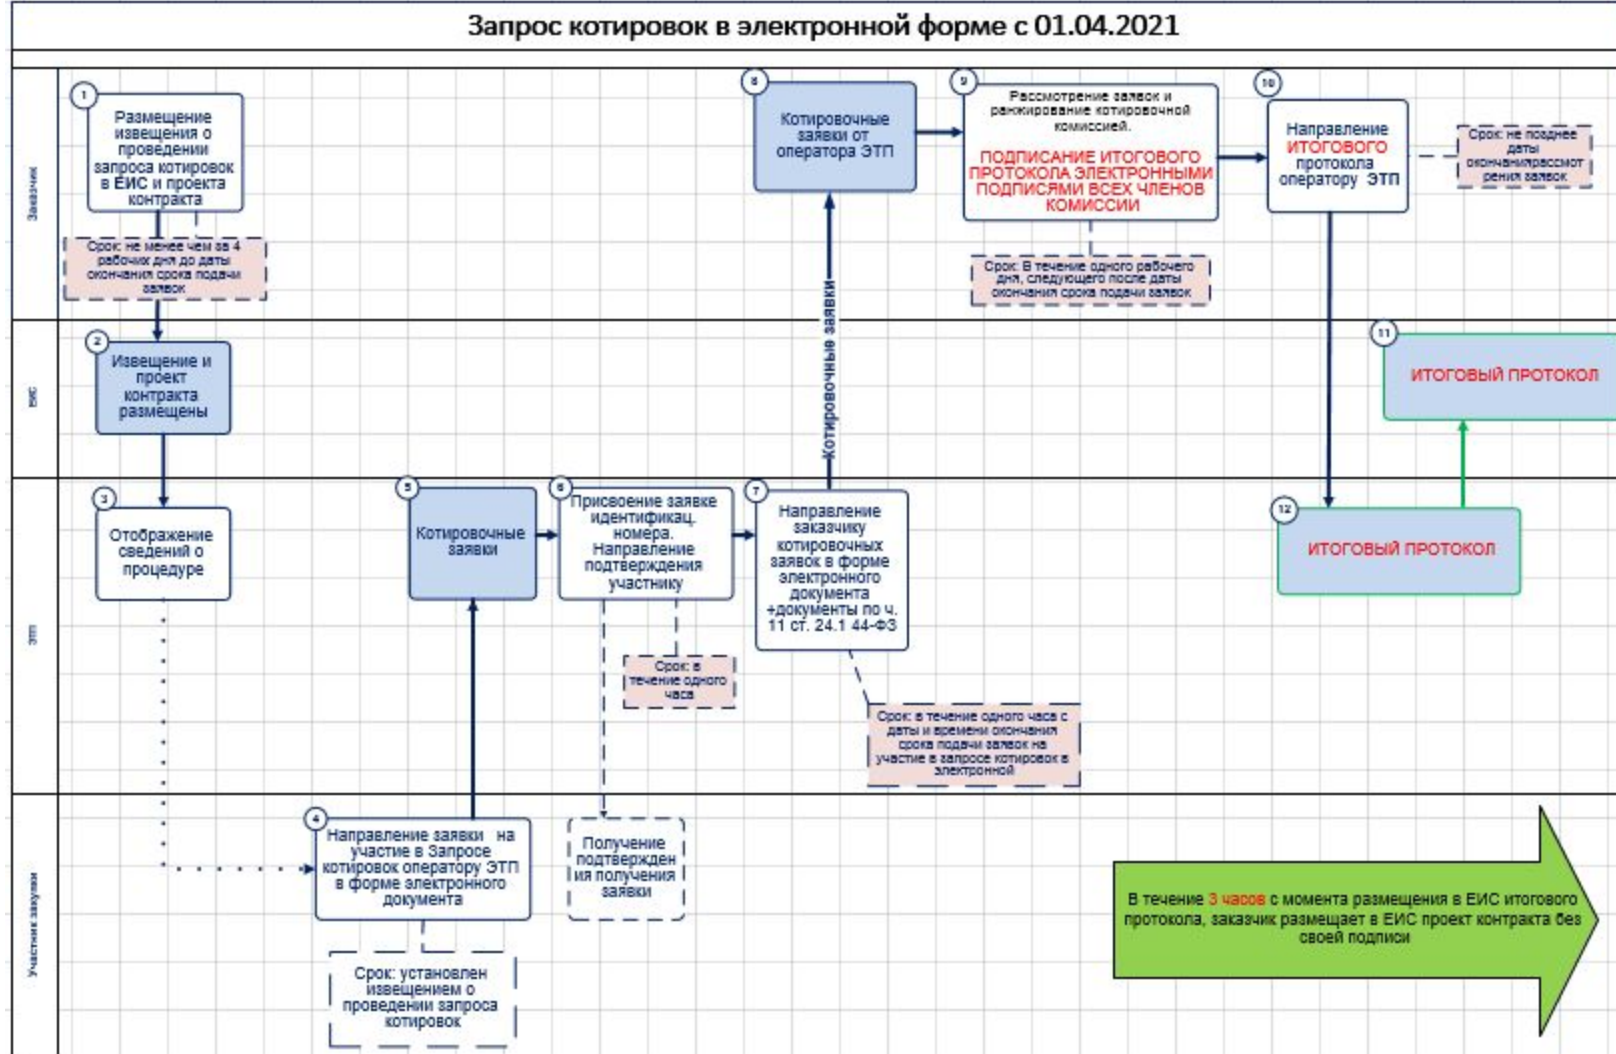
Запрос котировок в электронной форме с 01.04.2021

Заказчик

1
Размещение извещения о проведении запроса котировок в ЕИС и проекта контракта

Срок: не менее чем за 4 рабочих дня до даты окончания срока подачи заявок

8
Котировочные заявки от оператора ЭТП

9
Рассмотрение заявок и ранжирование котировочной комиссией.
ПОДПИСАНИЕ ИТОГОВОГО ПРОТОКОЛА ЭЛЕКТРОННЫМИ ПОДПИСЯМИ ВСЕХ ЧЛЕНОВ КОМИССИИ

Срок: В течение одного рабочего дня, следующего после даты окончания срока подачи заявок

10
Направление ИТОГОВОГО протокола оператору ЭТП

Срок: не позднее даты окончания рассмотрения заявок

ЕИС

2
Извещение и проект контракта размещены

Котировочные заявки

11
ИТОГОВЫЙ ПРОТОКОЛ

ЭТП

3
Отображение сведений о процедуре

5
Котировочные заявки

6
Присвоение заявке идентификац. номера. Направление подтверждения участнику

Срок: в течение одного часа

7
Направление заказчику котировочных заявок в форме электронного документа +документы по ч. 11 ст. 24.1 44-ФЗ

Срок: в течение одного часа с даты и времени окончания срока подачи заявок на участие в запросе котировок в электронной

12
ИТОГОВЫЙ ПРОТОКОЛ

Участник закупки

4
Направление заявки на участие в Запросе котировок оператору ЭТП в форме электронного документа

Срок: установлен извещением о проведении запроса котировок

Получение подтверждения получения заявки

В течение 3 часов с момента размещения в ЕИС итогового протокола, заказчик размещает в ЕИС проект контракта без своей подписи